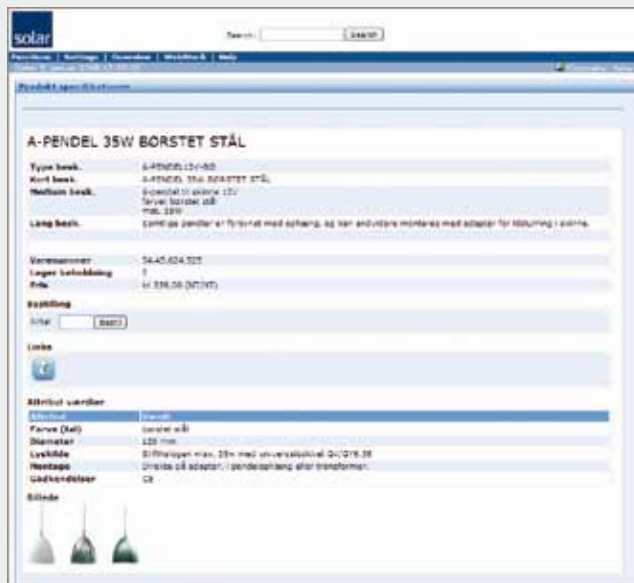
solar

Search: [Search]

Favoritter | Indstillinger | Oversigt | Webshop | Hjælp

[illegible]

Produkt specifikationer

A-PENDEL 35W BORSTET STÅL

| Type beskr. | A-PENDEL12V-BS |
|---|---|
| Kort beskr. | A-PENDEL 35W BORSTET STÅL |
| Medium beskr. | A-pendel til skinne 12V farve: borstet stål max. 35W |
| Lang beskr. | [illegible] |

| Varenummer | 54.45.604.525 |
|---|---|
| Lager beholdning | 5 |
| Pris | kr 556,00 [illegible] |

Bestilling

Antal [Bestil]

Links

Attribut værdier

| Attribut | Værdi |
|---|---|
| Farve (fal) | borstet stål |
| Diameter | 120 mm |
| Lyskilde | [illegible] |
| Montage | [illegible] |
| Godkendelser | CE |

Billede